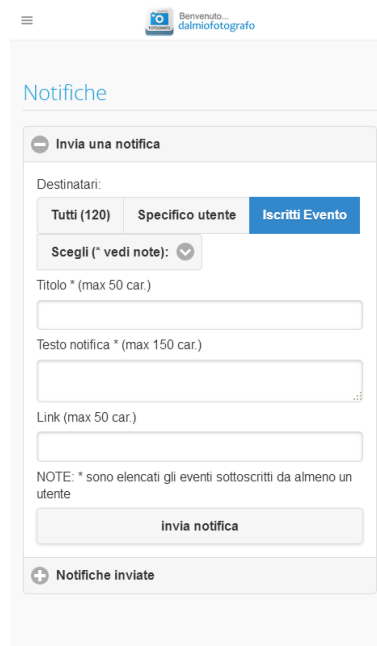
Benvenuto...
dalmiofotografo

Notifiche

Invia una notifica

Destinatari:

Tutti (120)
Specifico utente
Iscritti Evento

Scegli (* vedi note):

Titolo * (max 50 car.)

Testo notifica * (max 150 car.)

Link (max 50 car.)

NOTE: * sono elencati gli eventi sottoscritti da almeno un utente

invia notifica

Notifiche inviate